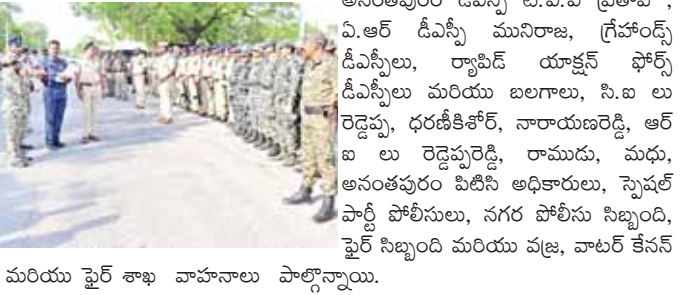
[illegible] డీఎస్పీ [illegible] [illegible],
ఏ.ఆర్ డీఎస్పీ మునిరాజ, గ్రేహౌండ్స్ డీఎస్పీలు, ర్యాపిడ్ యాక్షన్ ఫోర్స్ డీఎస్పీలు మరియు బలగాలు, సి.ఐ లు రెడ్డెప్ప, ధరణీకిశోర్, నారాయణరెడ్డి, ఆర్ ఐ లు రెడ్డెప్పరెడ్డి, రాముడు, మధు, అనంతపురం పిటిసి అధికారులు, స్పెషల్ పార్టీ పోలీసులు, నగర పోలీసు సిబ్బంది, ఫైర్ సిబ్బంది మరియు వజ్ర, వాటర్ కేనన్ మరియు ఫైర్ శాఖ వాహనాలు పాల్గొన్నాయి.